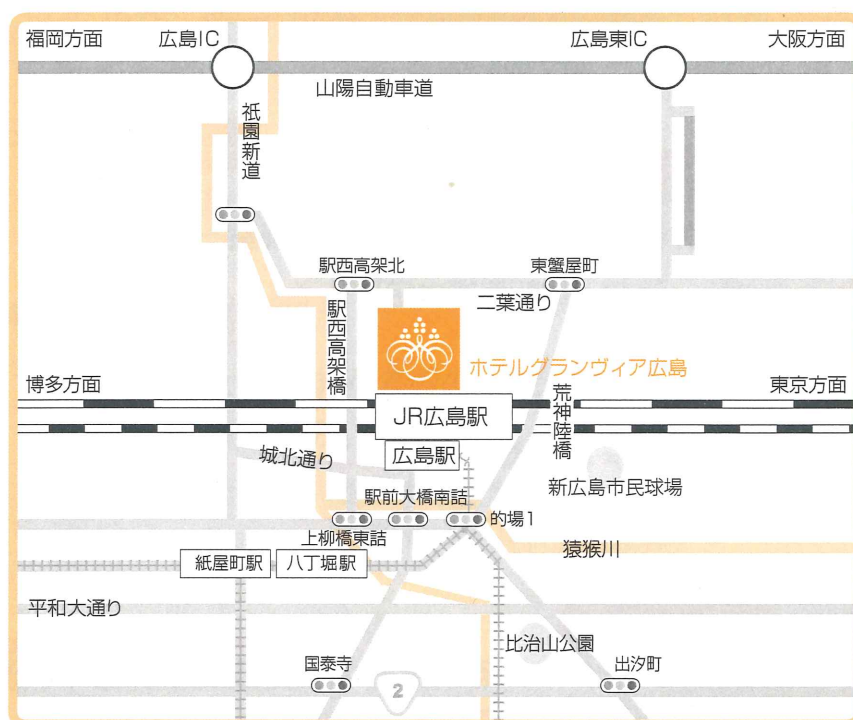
福岡方面
広島IC
広島東IC
大阪方面
山陽自動車道
祇園新道
駅西高架北
東蟹屋町
二葉通り
駅西高架橋
ホテルグランヴィア広島
博多方面
東京方面
JR広島駅
荒神陸橋
広島駅
城北通り
新広島市民球場
駅前大橋南詰
的場1
上柳橋東詰
猿猴川
紙屋町駅
八丁堀駅
平和大通り
比治山公園
国泰寺
出汐町
2